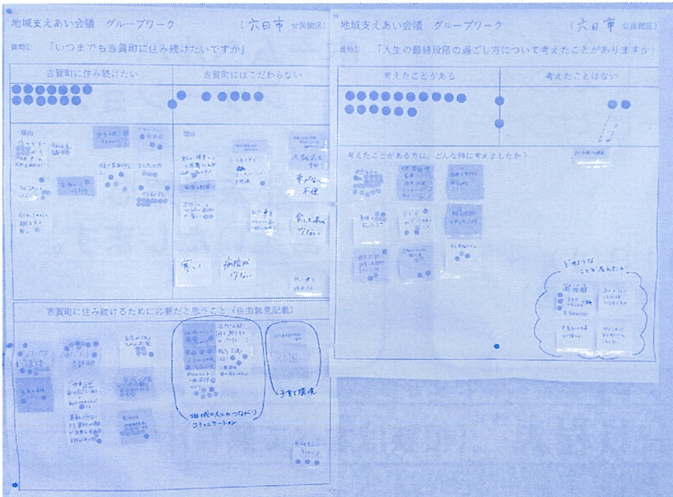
地域支えあい会議　グループワーク　（六日市　公民館区）

質問1　「いつまでも吉賀町に住み続けたいですか」

吉賀町に住み続けたい

吉賀町にはこだわらない

理由

理由

寒い

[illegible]

吉賀町に住み続けるために必要だと思うこと（自由意見記載）

地域の人とのつながり コミュニケーション

子育て環境

地域支えあい会議　グループワーク　（六日市　公民館区）

質問2　「人生の最終段階の過ごし方について考えたことがありますか」

考えたことがある

考えたことはない

考えたことがある方は、どんな時に考えましたか？